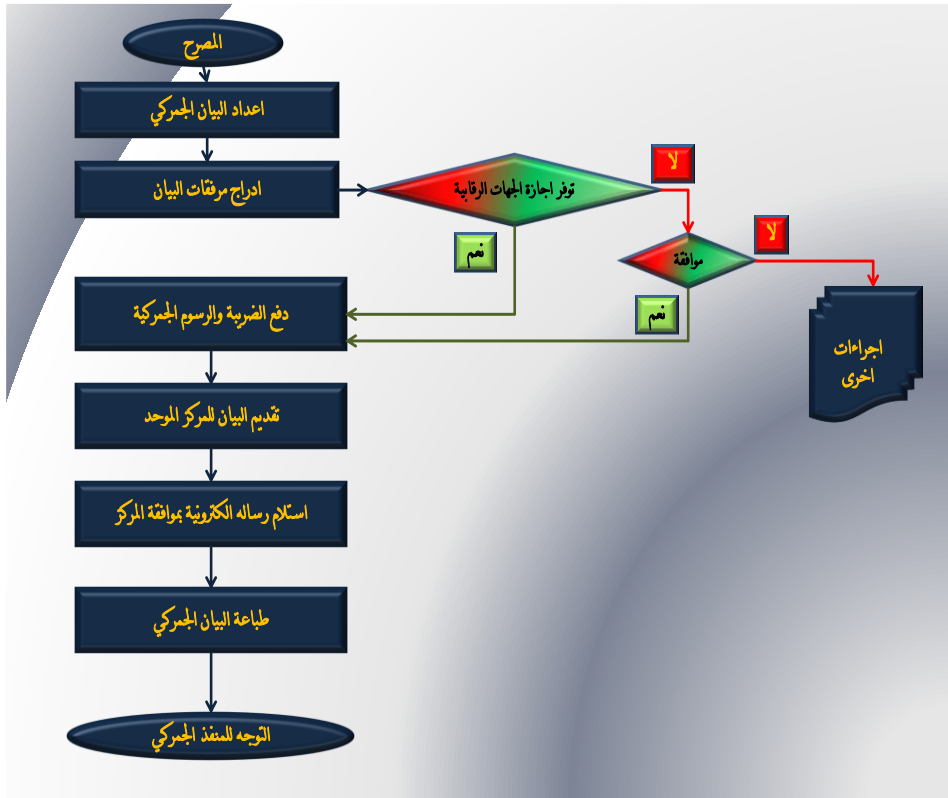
المصرح

اعداد البيان الجمركي

ادراج مرفقات البيان

توفر اجازة الجهات الرقابية

لا

نعم

موافقة

لا

نعم

اجراءات اخرى

دفع الضريبة والرسوم الجمركية

تقديم البيان للمركز الموحد

استلام رساله الكترونية بموافقة المركز

طباعة البيان الجمركي

التوجه للمنفذ الجمركي